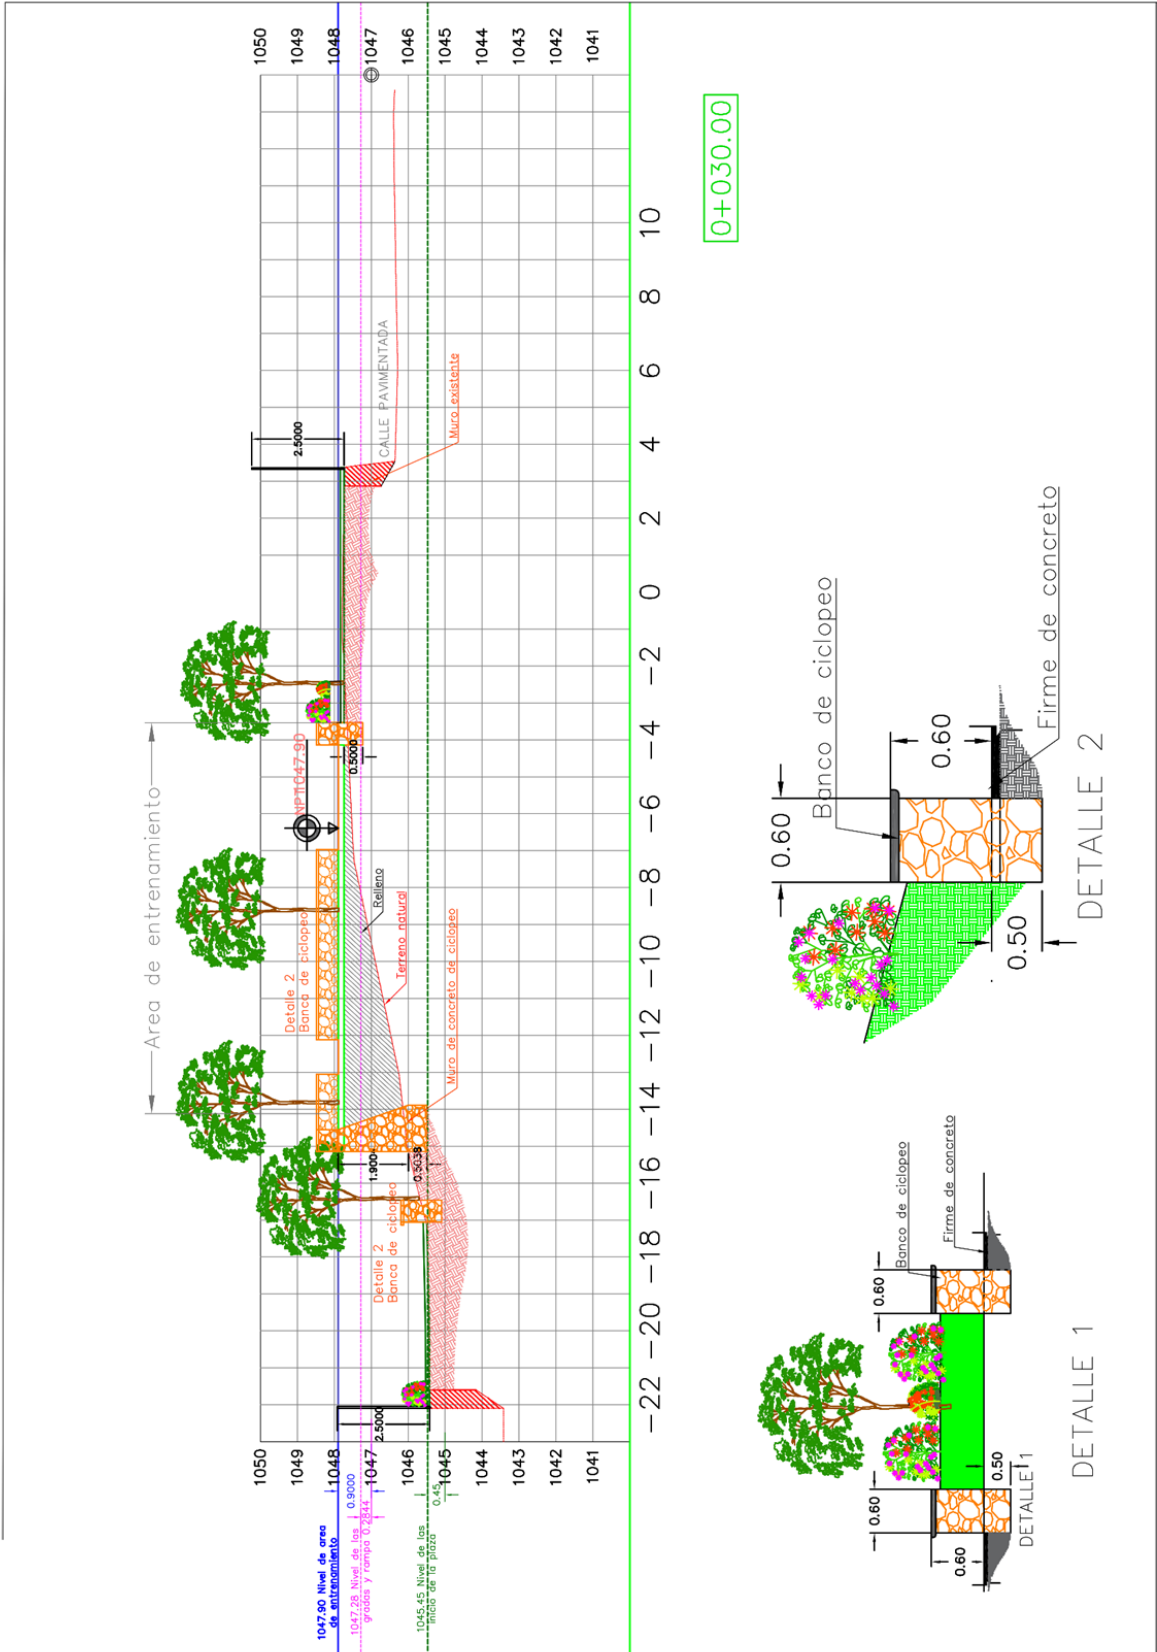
1050
1049
1048
1047
1046
1045
1044
1043
1042
1041

0+030.00

10
8
6
4
2
0
−2
−4
−6
−8
−10
−12
−14
−16
−18
−20
−22

2.5000
CALLE PAVIMENTADA
Muro existente
Area de entrenamiento
NP1047.90
0.5000
Relleno
Terreno natural
Detalle 2
Banco de ciclopeo
Muro de concreto de ciclopeo
1.900
0.5038
Detalle 2
Banco de ciclopeo
2.5000

1050
1049
1048
1047
1046
1045
1044
1043
1042
1041

1047.90 Nivel de area de entrenamiento
0.9000
1047.28 Nivel de las gradas y rampa
0.2844
1045.45 Nivel de las inicio de la plaza
0.45

Banco de ciclopeo
Firme de concreto
0.60
0.60
0.60
0.50
0.60
DETALLE 1
DETALLE 1

Banco de ciclopeo
Firme de concreto
0.60
0.60
0.50
DETALLE 2